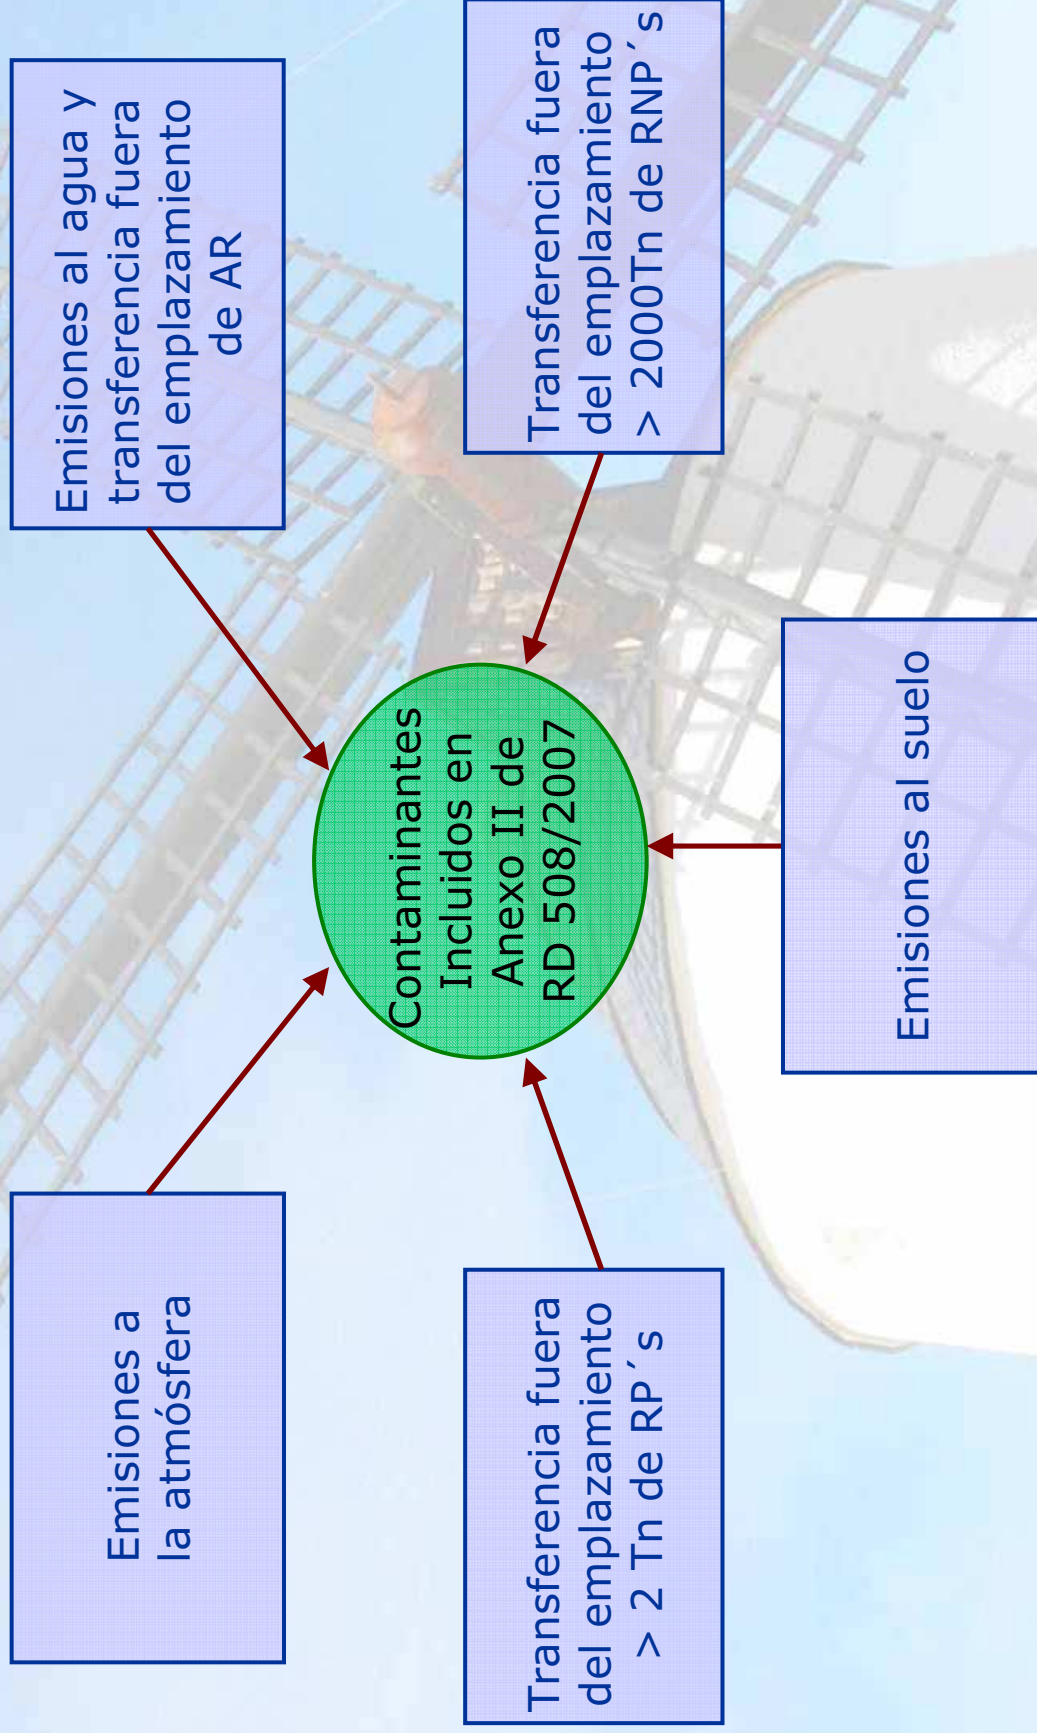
Emisiones al agua y transferencia fuera del emplazamiento de AR

Transferencia fuera del emplazamiento > 2000Tn de RNP´s

Contaminantes Incluidos en Anexo II de RD 508/2007

Emisiones al suelo

Emisiones a la atmósfera

Transferencia fuera del emplazamiento > 2 Tn de RP´s